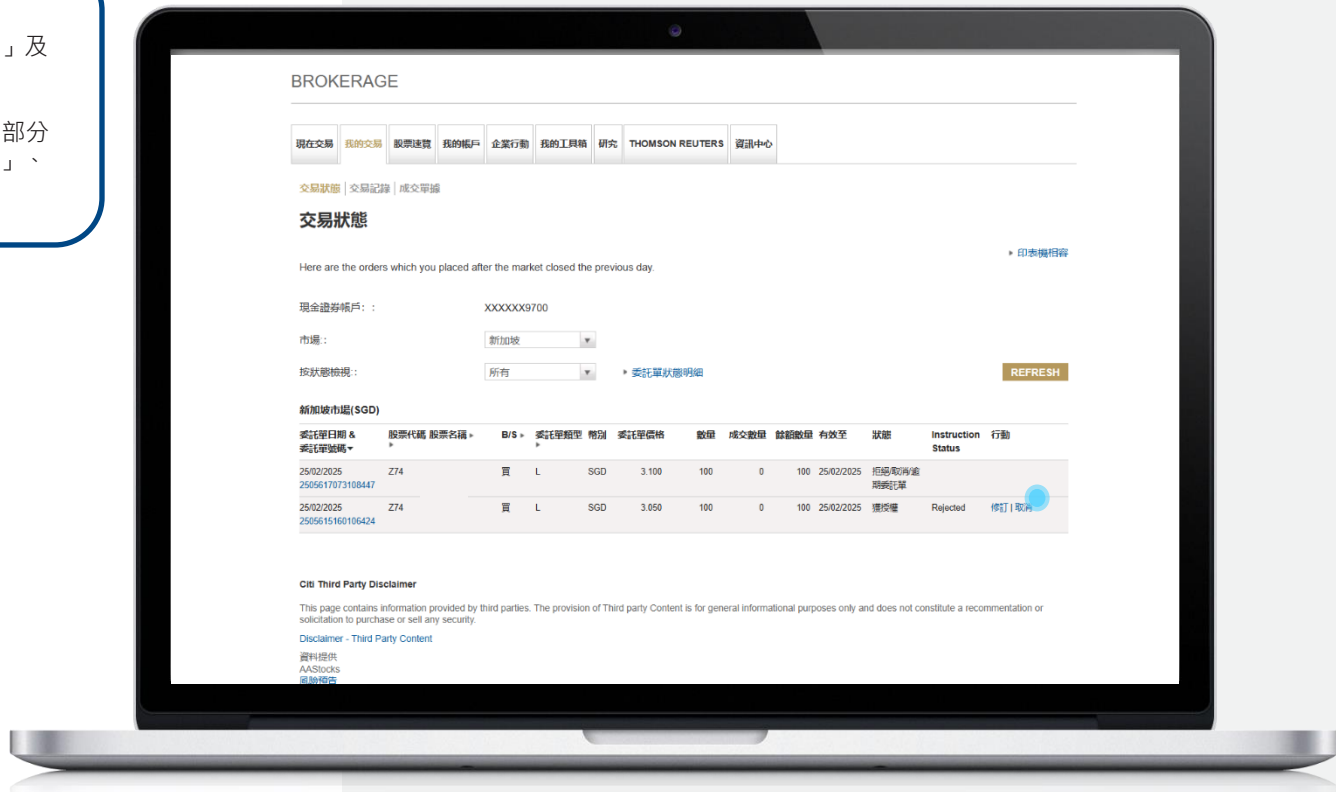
」及

部分
」、

BROKERAGE

現在交易 我的交易 股票速覽 我的帳戶 企業行動 我的工具箱 研究 THOMSON REUTERS 資訊中心

交易狀態 | 交易記錄 | 成交單據

交易狀態

▸ 印表機相容

Here are the orders which you placed after the market closed the previous day.

現金證券帳戶：: XXXXXX9700

市場： 新加坡

按狀態檢視： 所有 ▸ 委託單狀態明細

REFRESH

新加坡市場(SGD)

| 委託單日期 & 委託單號碼 | 股票代碼 | 股票名稱 | B/S | 委託單類型 | 幣別 | 委託單價格 | 數量 | 成交數量 | 餘額數量 | 有效至 | 狀態 | Instruction Status | 行動 |
|---|---|---|---|---|---|---|---|---|---|---|---|---|---|
| 25/02/2025 2505617073108447 | Z74 | | 買 | L | SGD | 3.100 | 100 | 0 | 100 | 25/02/2025 | 拒絕/取消/逾期委託單 | | |
| 25/02/2025 2505615160106424 | Z74 | | 買 | L | SGD | 3.050 | 100 | 0 | 100 | 25/02/2025 | 獲授權 | Rejected | 修訂 \| 取消 |

Citi Third Party Disclaimer

This page contains information provided by third parties. The provision of Third party Content is for general informational purposes only and does not constitute a recommentation or solicitation to purchase or sell any security.

Disclaimer - Third Party Content

資料提供
AAStocks
風險預告